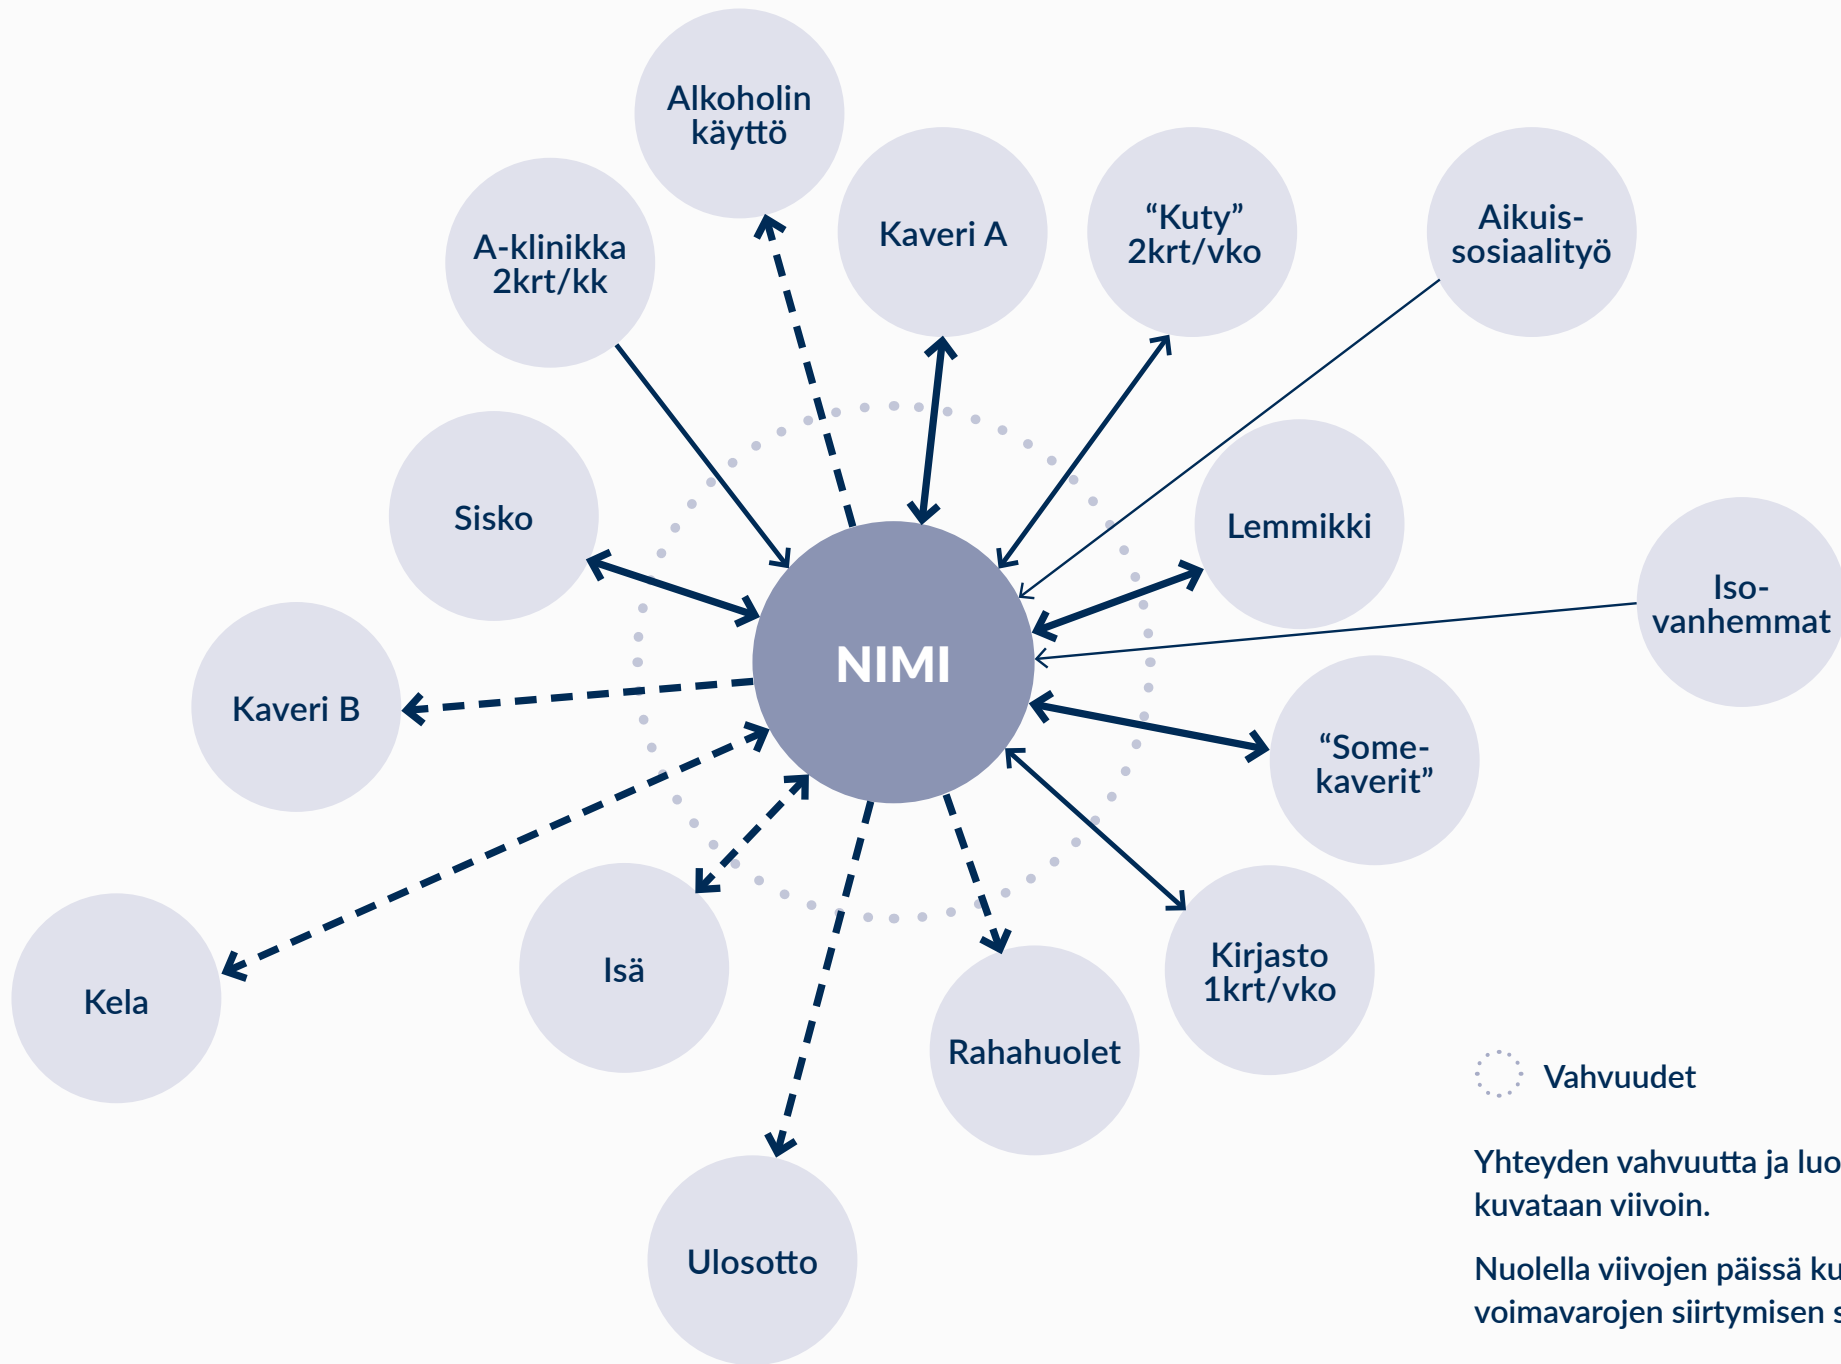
Alkoholin käyttö

A-klinikka 2krt/kk

Kaveri A

"Kuty" 2krt/vko

Aikuis-sosiaalityö

Sisko

Lemmikki

Iso-vanhemmat

NIMI

Kaveri B

"Some-kaverit"

Kela

Isä

Kirjasto 1krt/vko

Rahahuolet

Ulosotto

Vahvuudet

Yhteyden vahvuutta ja luo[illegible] kuvataan viivoin.

Nuolella viivojen päissä ku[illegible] voimavarojen siirtymisen s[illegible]